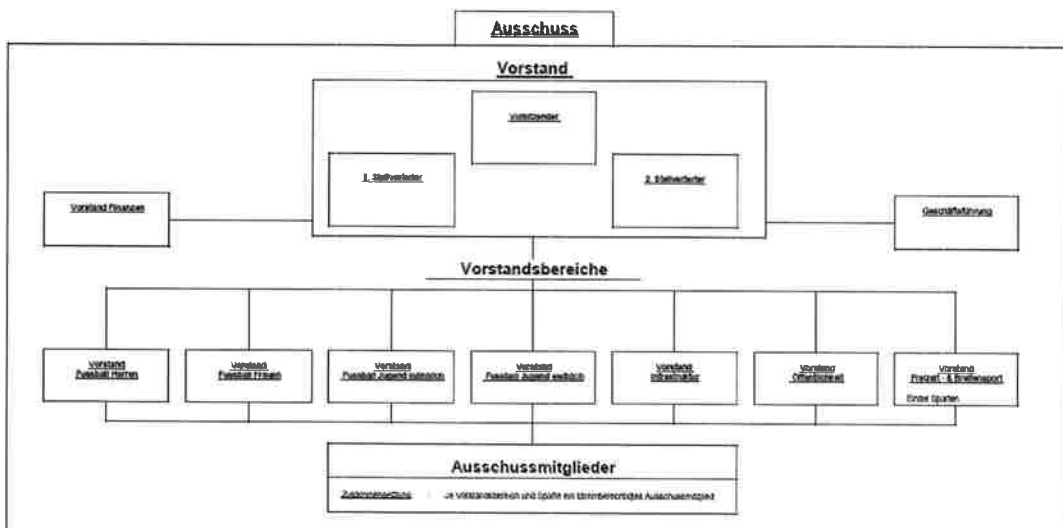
Ausschuss

Vorstand

Vorsitzender

1. Stellvertreter

2. Stellvertreter

Vorstand Finanzen

Geschäftsführung

Vorstandsbereiche

Vorstand Fussball Herren

Vorstand Fussball Frauen

Vorstand Fussball Jugend männlich

Vorstand Fussball Jugend weiblich

Vorstand Infrastruktur

Vorstand Öffentlichkeit

Vorstand Freizeit- & Breitensport

Einzel Sparten

Ausschussmitglieder

Zusammensetzung: Je Vorstandsbereich und Sparte ein stimmberechtigtes Ausschussmitglied